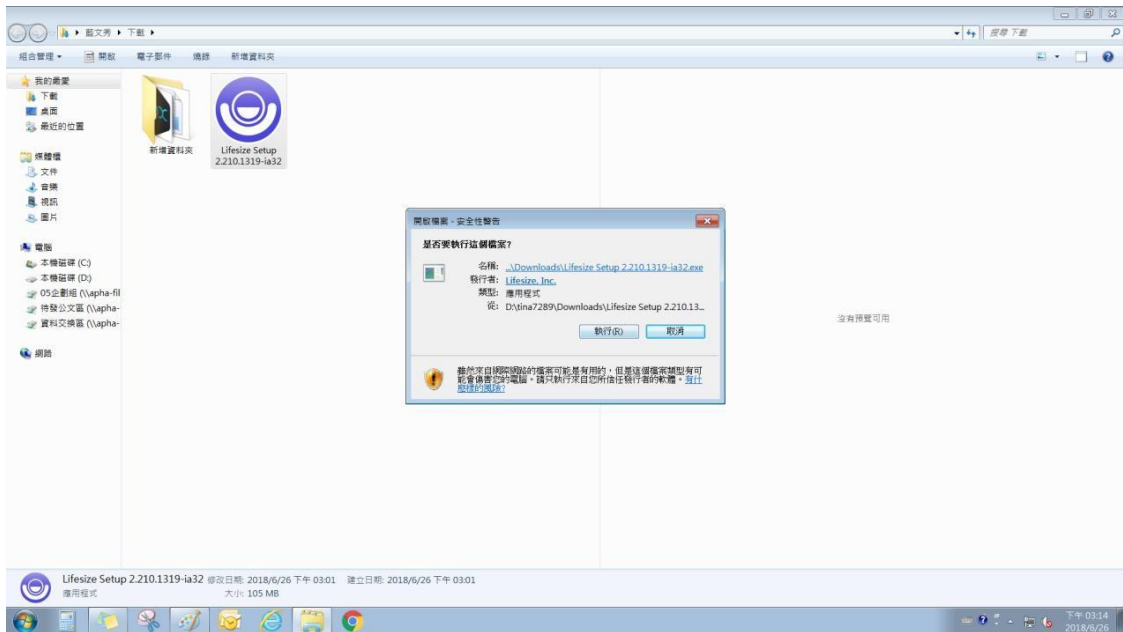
藍文秀 ▸ 下載 ▸

搜尋 下載

組合管理 ▾　開啟　電子郵件　燒錄　新增資料夾

我的最愛
下載
桌面
最近的位置

媒體櫃
文件
音樂
視訊
圖片

電腦
本機磁碟 (C:)
本機磁碟 (D:)
05企劃組 (\\apha-fil
待發公文區 (\\apha-
資料交換區 (\\apha-

網路

新增資料夾

Lifesize Setup 2.210.1319-ia32

開啟檔案 - 安全性警告

是否要執行這個檔案?

名稱: ...\Downloads\Lifesize Setup 2.210.1319-ia32.exe
發行者: Lifesize, Inc.
類型: 應用程式
從: D:\tina7289\Downloads\Lifesize Setup 2.210.13...

執行(R)　取消

雖然來自網際網路的檔案可能是有用的，但是這個檔案類型有可能會傷害您的電腦。請只執行來自您所信任發行者的軟體。有什麼樣的風險?

沒有預覽可用

Lifesize Setup 2.210.1319-ia32 修改日期: 2018/6/26 下午 03:01 建立日期: 2018/6/26 下午 03:01
應用程式 大小: 105 MB

下午 03:14
2018/6/26